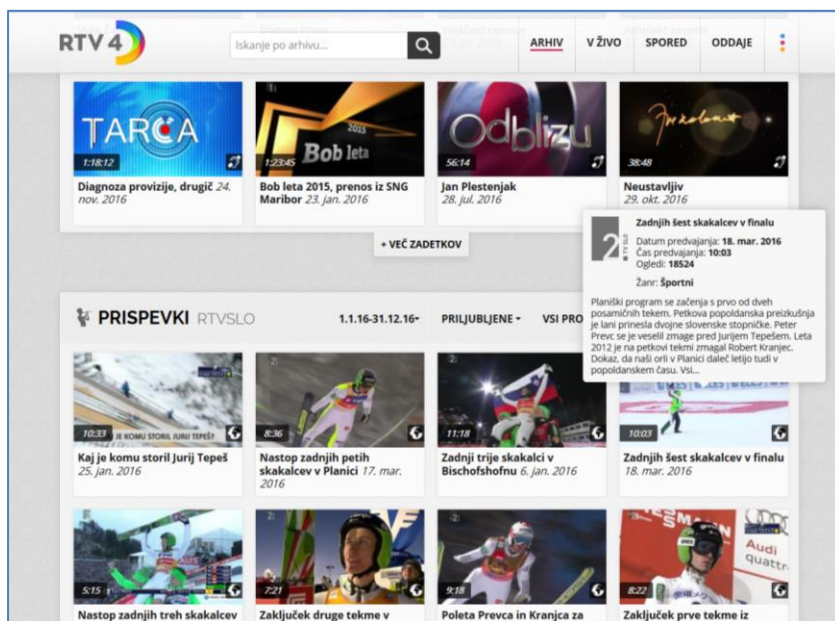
RTV 4

Iskanje po arhivu...

ARHIV V ŽIVO SPORED ODDAJE

TARČA
1:18:12
Diagnoza provizije, drugič 24. nov. 2016

2015 Bob leta
1:23:45
Bob leta 2015, prenos iz SNG Maribor 23. jan. 2016

Odblizu
56:14
Jan Plestenjak 28. jul. 2016

38:48
Neustavljiv 29. okt. 2016

+ VEČ ZADETKOV

Zadnjih šest skakalcev v finalu
Datum predvajanja: 18. mar. 2016
Čas predvajanja: 10:03
Ogledi: 18524
Žanr: Športni
Planiški program se začenja s prvo od dveh posamičnih tekem. Petkova popoldanska preizkušnja je lani prinesla dvojne slovenske stopničke. Peter Prevc se je veselil zmage pred Jurijem Tepešem. Leta 2012 je na petkovi tekmi zmagal Robert Kranjec. Dokaz, da naši orli v Planici daleč letijo tudi v popoldanskem času. Vsi...

PRISPEVKI RTVSLO 1.1.16-31.12.16 PRILJUBLJENE VSI PRO

10:33 JE KOMU STORIL JURIJ TEPEŠ?
Kaj je komu storil Jurij Tepeš 25. jan. 2016

8:36
Nastop zadnjih petih skakalcev v Planici 17. mar. 2016

11:18
Zadnji trije skakalci v Bischofshofnu 6. jan. 2016

10:03
Zadnjih šest skakalcev v finalu 18. mar. 2016

5:15
Nastop zadnjih treh skakalcev

7:21
Zaključek druge tekme v

9:18
Poleta Prevca in Kranjca za

8:22
Zaključek prve tekme iz